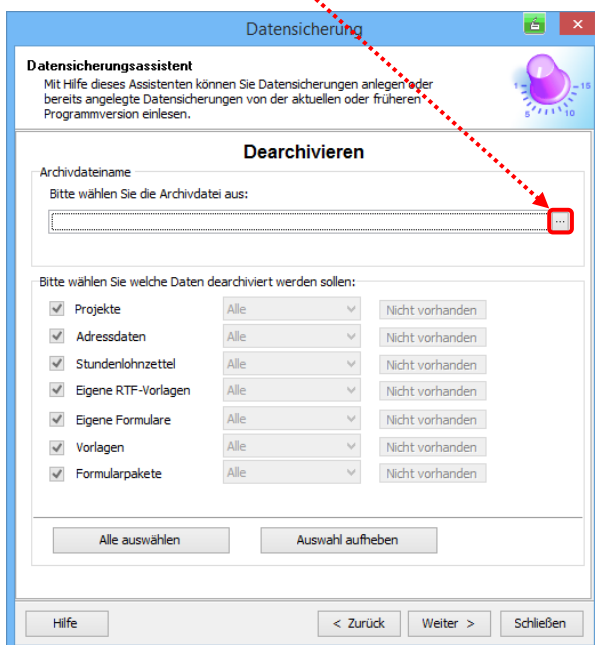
Datensicherung

Datensicherungsassistent
Mit Hilfe dieses Assistenten können Sie Datensicherungen anlegen oder bereits angelegte Datensicherungen von der aktuellen oder früheren Programmversion einlesen.

Dearchivieren

Archivdateiname
Bitte wählen Sie die Archivdatei aus:
...

Bitte wählen Sie welche Daten dearchiviert werden sollen:

| | | |
|---|---|---|
| Projekte | Alle | Nicht vorhanden |
| Adressdaten | Alle | Nicht vorhanden |
| Stundenlohnzettel | Alle | Nicht vorhanden |
| Eigene RTF-Vorlagen | Alle | Nicht vorhanden |
| Eigene Formulare | Alle | Nicht vorhanden |
| Vorlagen | Alle | Nicht vorhanden |
| Formularpakete | Alle | Nicht vorhanden |

Alle auswählen
Auswahl aufheben

Hilfe
< Zurück
Weiter >
Schließen